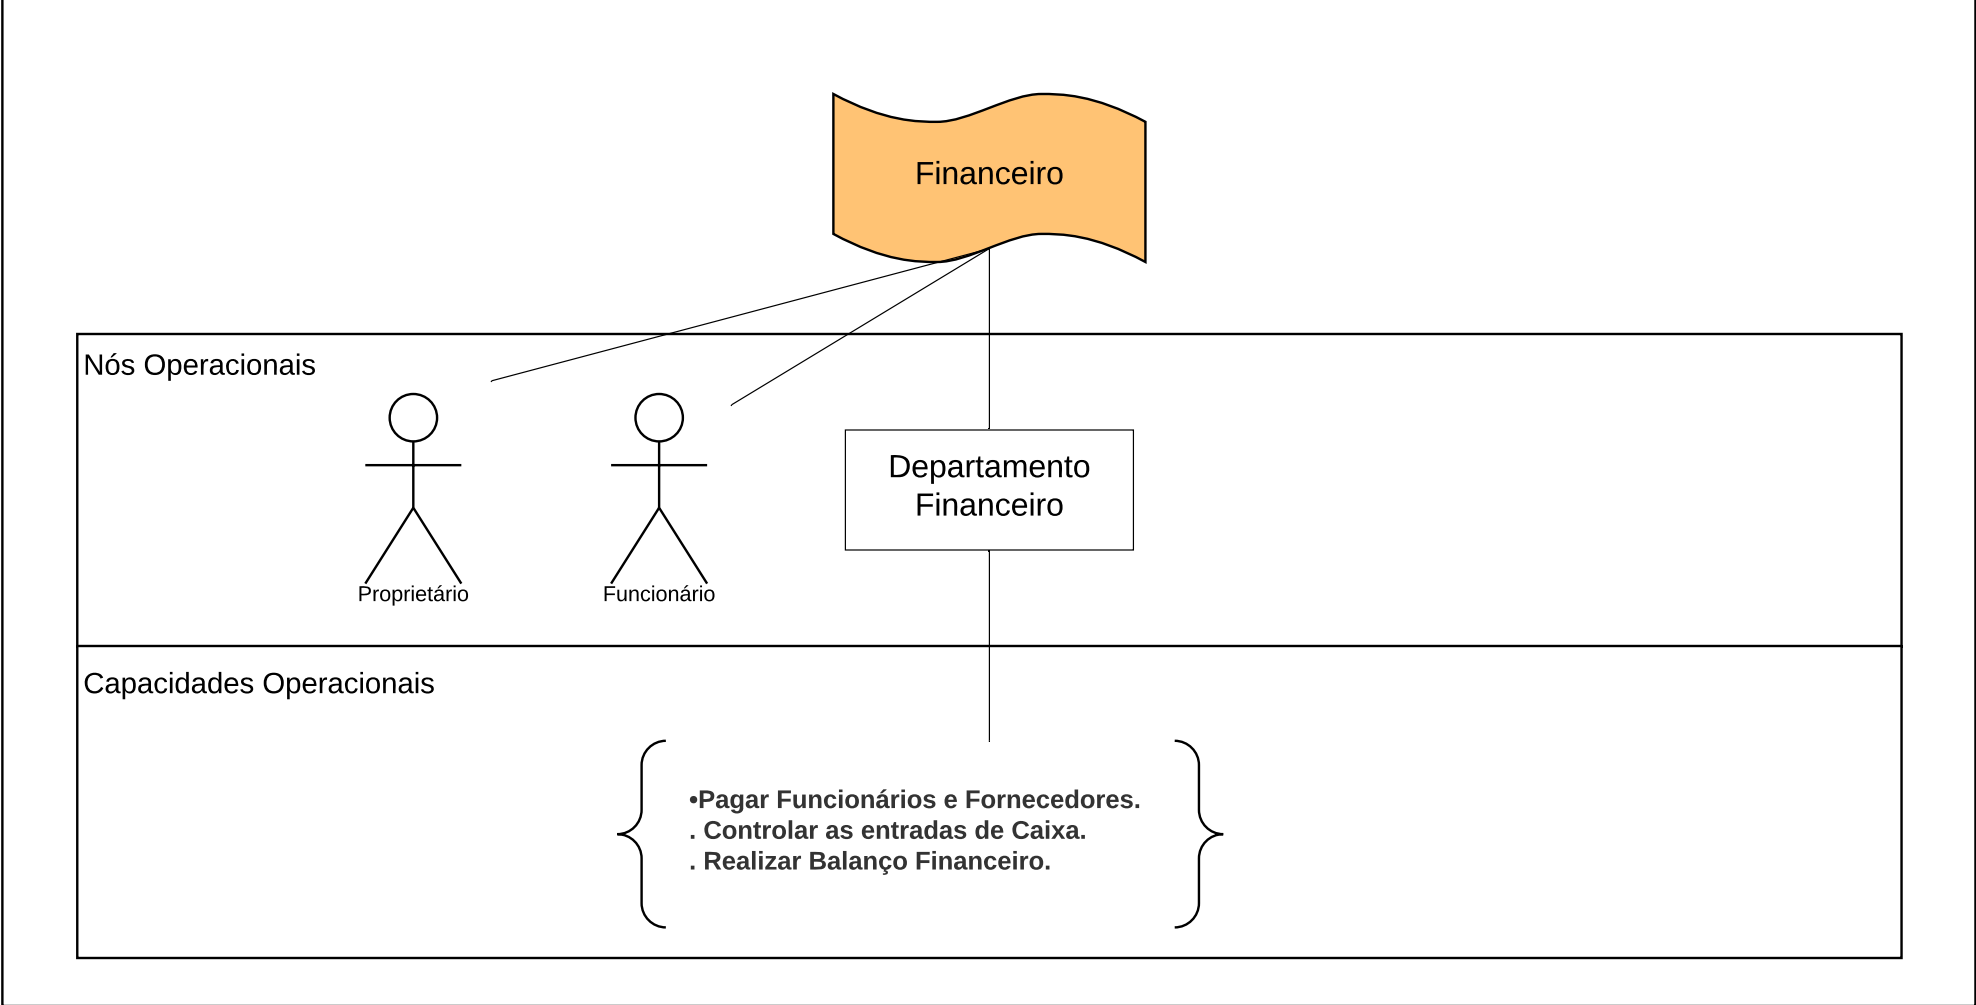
Financeiro

Nós Operacionais

Proprietário

Funcionário

Departamento Financeiro

Capacidades Operacionais

•Pagar Funcionários e Fornecedores.
. Controlar as entradas de Caixa.
. Realizar Balanço Financeiro.